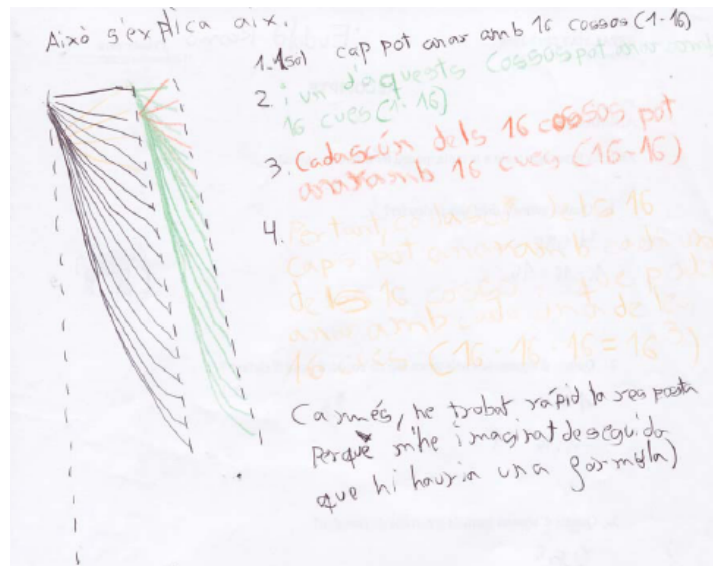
Això s'explica aix.

1. 1 (sol) cap pot anar amb 16 cossos (1 · 16)

2. i un d'aquests cossos pot anar amb 16 cues (1 · 16)

3. Cadascún dels 16 cossos pot anar amb 16 cues (16 · 16)

4. Per tant, cadascún de la 16 cap pot anar amb cada un dels 16 cossos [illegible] pot anar amb cada un de les 16 cues ($16 \cdot 16 \cdot 16 = 16^3$)

(a més, he trobat ràpid la resposta perquè m'he imaginat de seguida que hi hauria una formula)